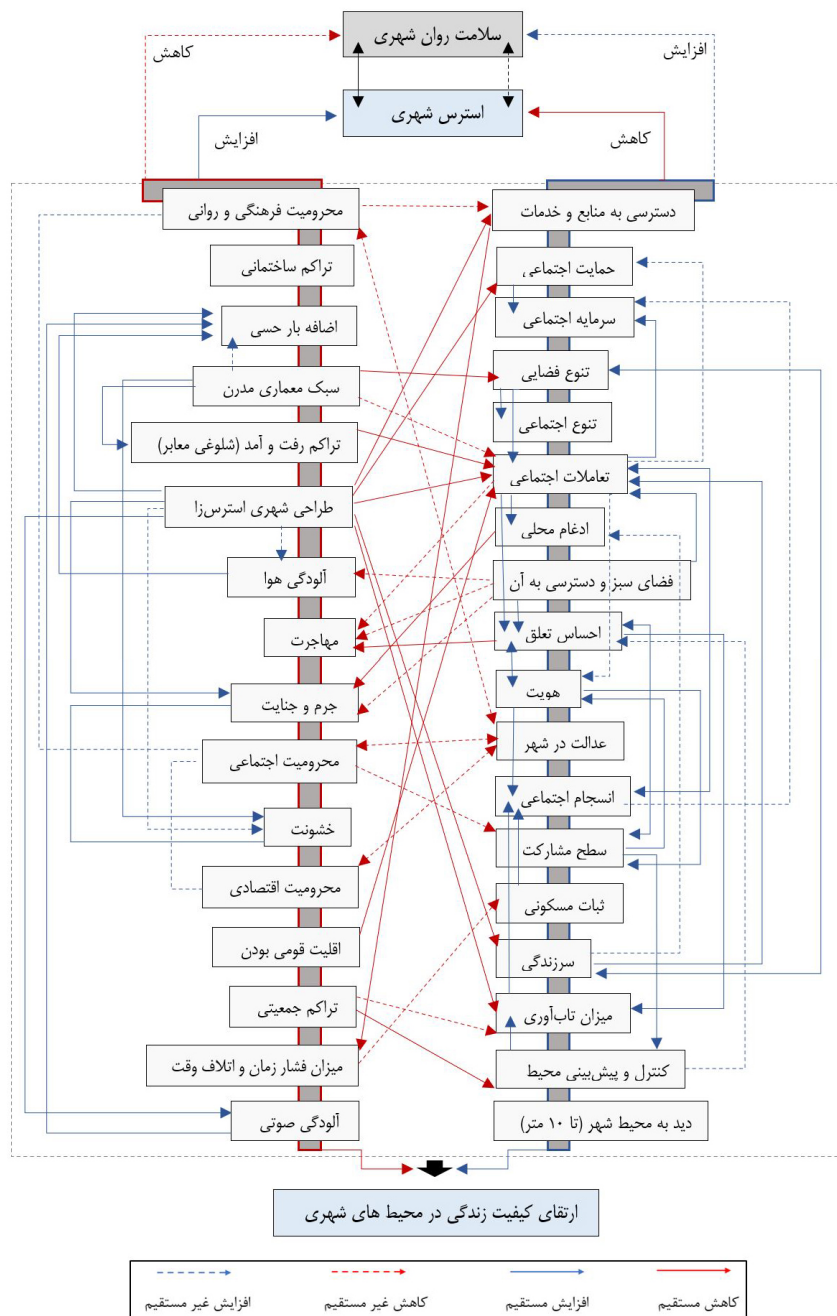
سلامت روان شهری

کاهش

افزایش

استرس شهری

افزایش

کاهش

محرومیت فرهنگی و روانی

تراکم ساختمانی

اضافه بار حسی

سبک معماری مدرن

تراکم رفت و آمد (شلوغی معابر)

طراحی شهری استرس‌زا

آلودگی هوا

مهاجرت

جرم و جنایت

محرومیت اجتماعی

خشونت

محرومیت اقتصادی

اقلیت قومی بودن

تراکم جمعیتی

میزان فشار زمان و اتلاف وقت

آلودگی صوتی

دسترسی به منابع و خدمات

حمایت اجتماعی

سرمایه اجتماعی

تنوع فضایی

تنوع اجتماعی

تعاملات اجتماعی

ادغام محلی

فضای سبز و دسترسی به آن

احساس تعلق

هویت

عدالت در شهر

انسجام اجتماعی

سطح مشارکت

ثبات مسکونی

سرزندگی

میزان تاب‌آوری

کنترل و پیش‌بینی محیط

دید به محیط شهر (تا ۱۰ متر)

ارتقای کیفیت زندگی در محیط های شهری

افزایش غیر مستقیم | کاهش غیر مستقیم | افزایش مستقیم | کاهش مستقیم